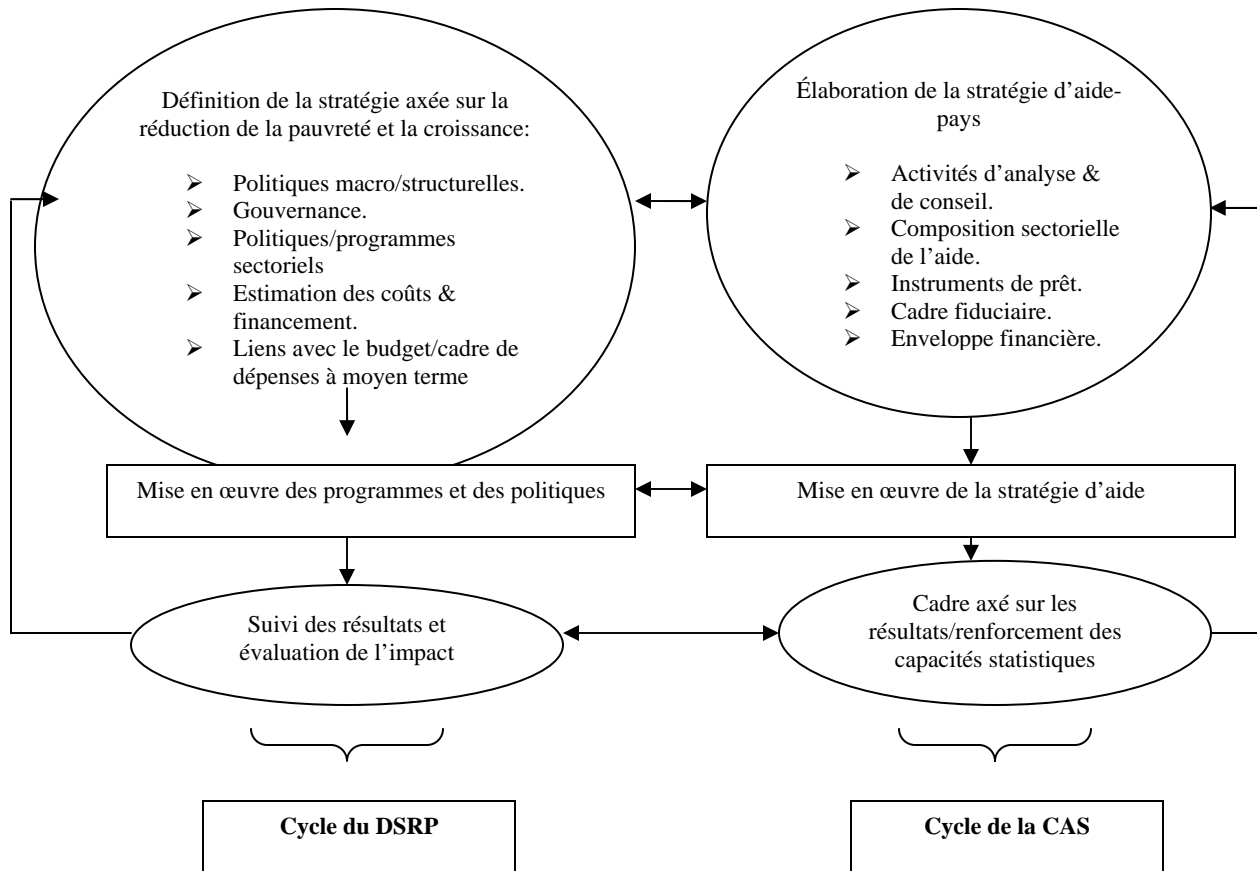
Définition de la stratégie axée sur la réduction de la pauvreté et la croissance:

- Politiques macro/structurelles.
- Gouvernance.
- Politiques/programmes sectoriels
- Estimation des coûts & financement.
- Liens avec le budget/cadre de dépenses à moyen terme

Élaboration de la stratégie d'aide-pays

- Activités d'analyse & de conseil.
- Composition sectorielle de l'aide.
- Instruments de prêt.
- Cadre fiduciaire.
- Enveloppe financière.

Mise en œuvre des programmes et des politiques

Mise en œuvre de la stratégie d'aide

Suivi des résultats et évaluation de l'impact

Cadre axé sur les résultats/renforcement des capacités statistiques

**Cycle du DSRP**

**Cycle de la CAS**